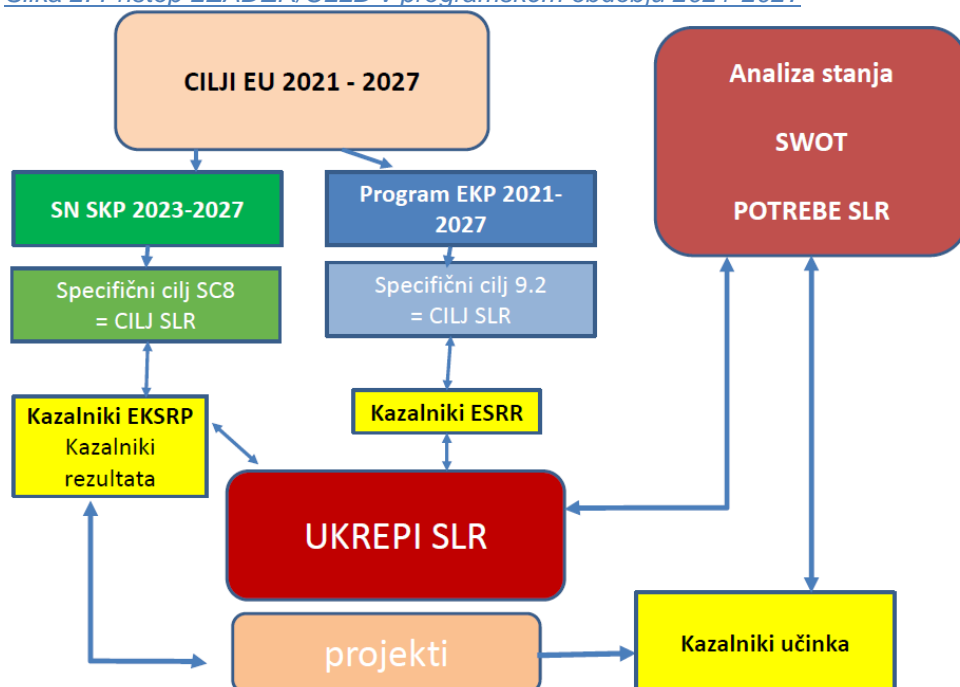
Slika 1: Pristop LEADER/CLLD v programskem obdobju 2021-2027

CILJI EU 2021 - 2027

Analiza stanja

SWOT

POTREBE SLR

SN SKP 2023-2027

Program EKP 2021-2027

Specifični cilj SC8 = CILJ SLR

Specifični cilj 9.2 = CILJ SLR

Kazalniki EKSRP Kazalniki rezultata

Kazalniki ESRR

UKREPI SLR

projekti

Kazalniki učinka